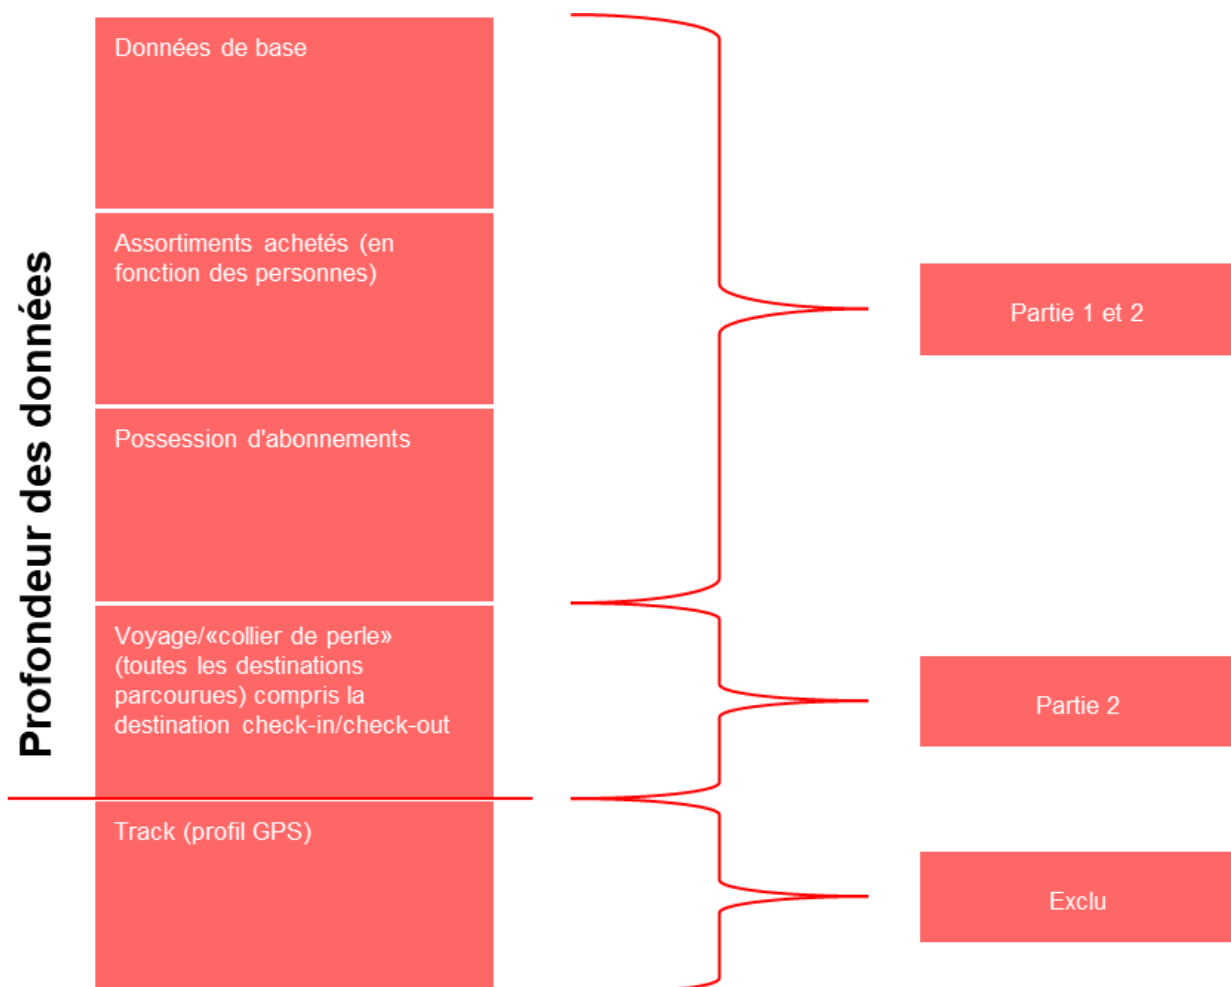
Profondeur des données

Données de base

Assortiments achetés (en fonction des personnes)

Possession d'abonnements

Voyage/«collier de perle» (toutes les destinations parcourues) compris la destination check-in/check-out

Track (profil GPS)

Partie 1 et 2

Partie 2

Exclu